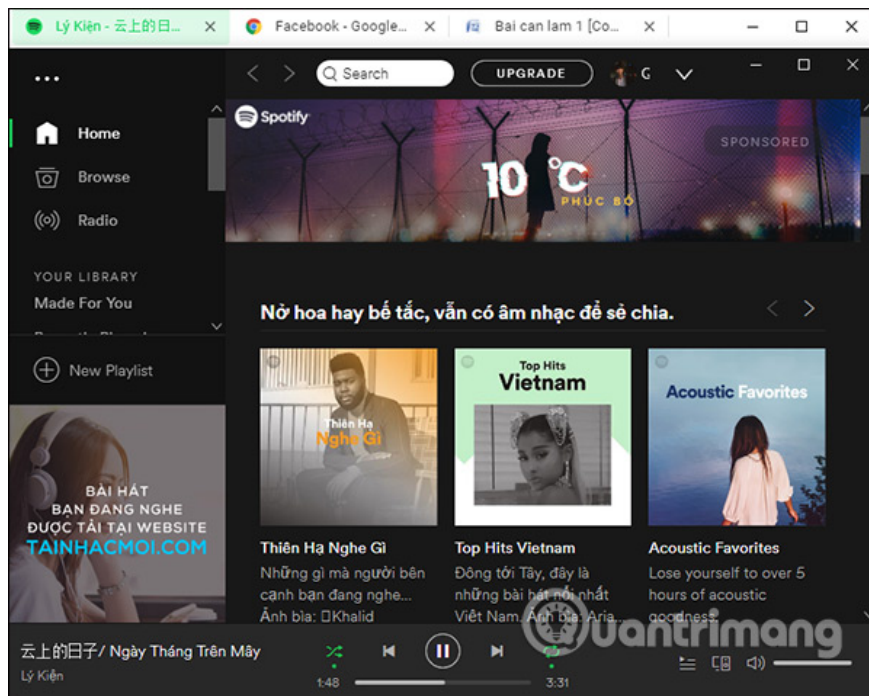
Lý Kiện - 云上的日... ×
Facebook - Google... ×
Bai can lam 1 [Co... ×

Search
UPGRADE
G

Home
Browse
Radio
YOUR LIBRARY
Made For You
New Playlist

BÀI HÁT
BẠN ĐANG NGHE
ĐƯỢC TẢI TẠI WEBSITE
TAINHACMOI.COM

Spotify
SPONSORED
10°C
PHÚC BỒ

Nở hoa hay bế tắc, vẫn có âm nhạc để sẻ chia.

Thiên Hạ Nghe Gì
Thiên Hạ Nghe Gì
Những gì mà người bên cạnh bạn đang nghe... Ảnh bìa: Khalid

Top Hits Vietnam
Top Hits Vietnam
Đông tới Tây, đây là những bài hát nổi nhất Việt Nam. Ảnh bìa: Aria...

Acoustic Favorites
Acoustic Favorites
Lose yourself to over 5 hours of acoustic goodness.

云上的日子/ Ngày Tháng Trên Mây
Lý Kiện
1:48
3:31

Quantrimang